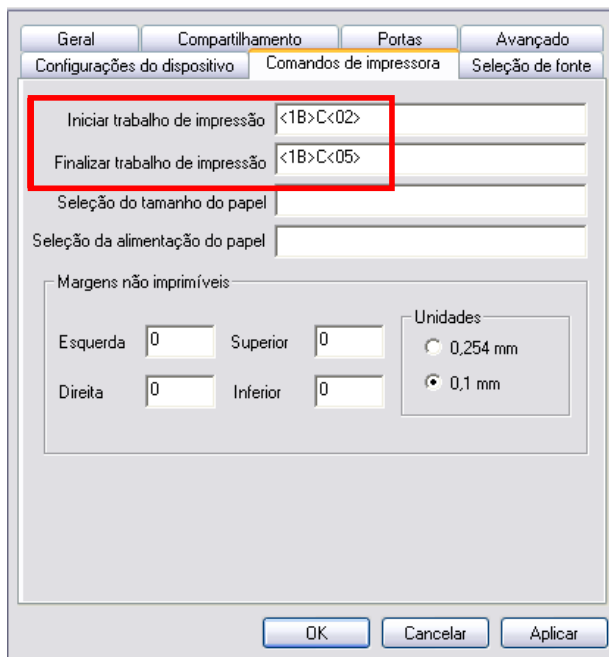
Geral | Compartilhamento | Portas | Avançado
Configurações do dispositivo | Comandos de impressora | Seleção de fonte

Iniciar trabalho de impressão <1B>C<02>
Finalizar trabalho de impressão <1B>C<05>
Seleção do tamanho do papel
Seleção da alimentação do papel

Margens não imprimíveis
Esquerda 0
Superior 0
Direita 0
Inferior 0

Unidades
0,254 mm
0,1 mm

OK
Cancelar
Aplicar